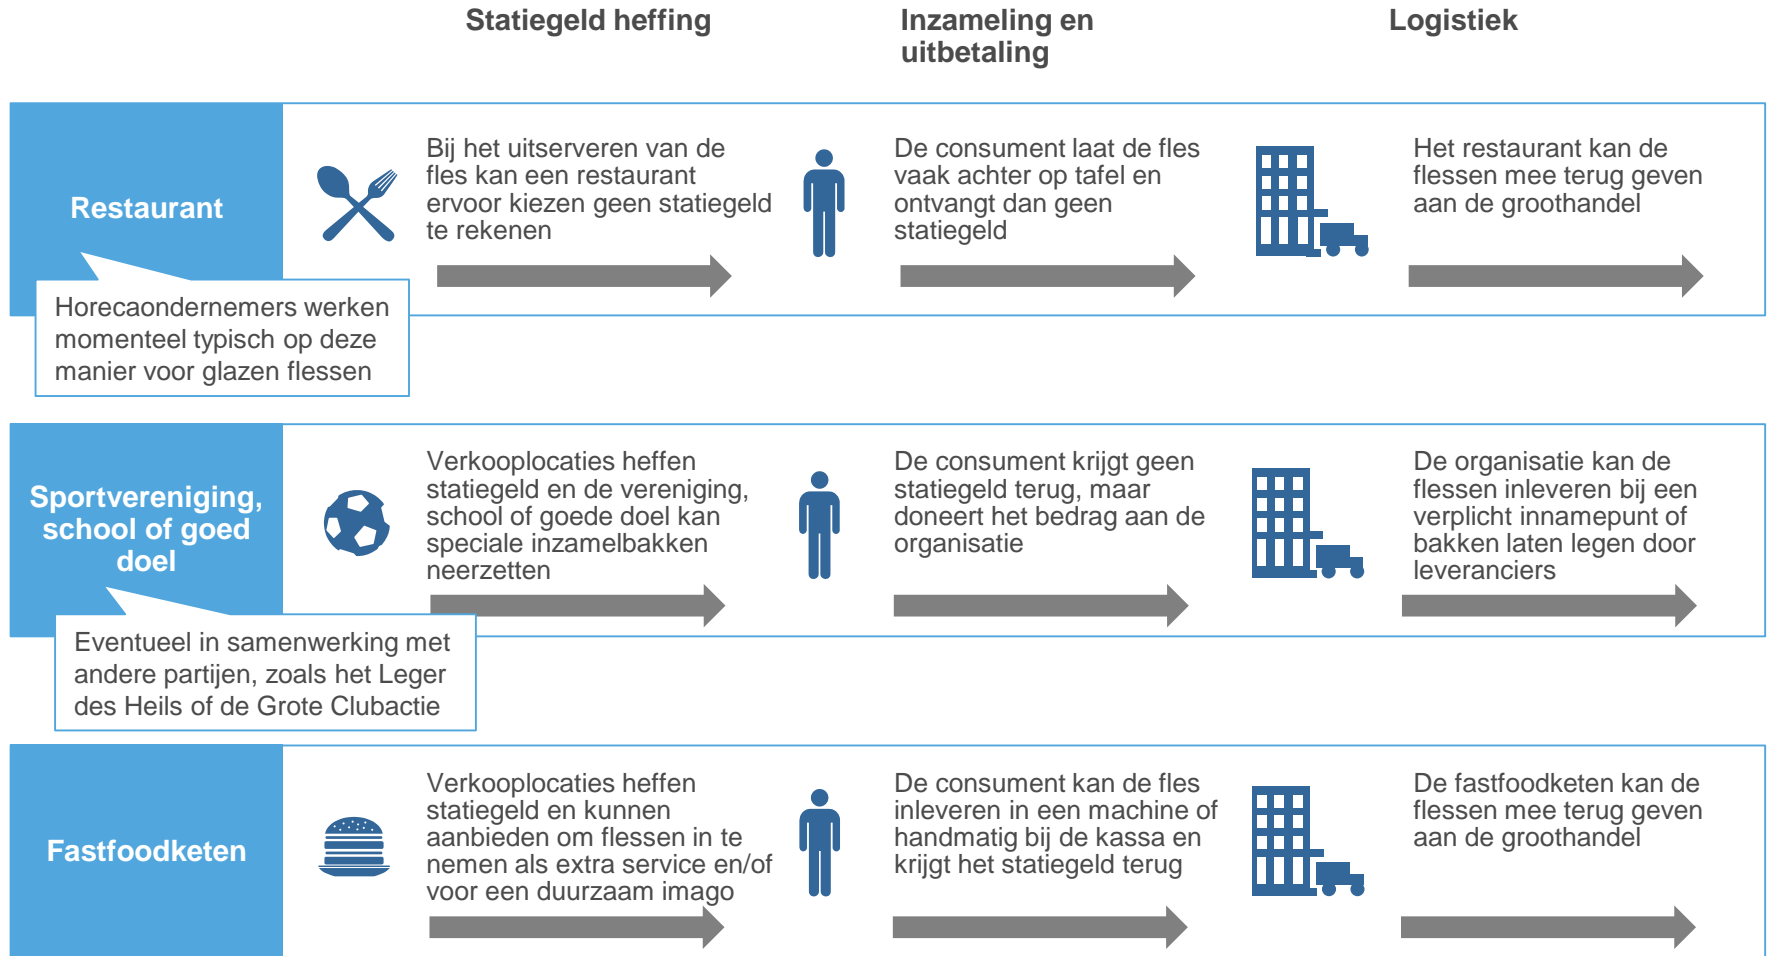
Statiegeld heffing

Inzameling en uitbetaling

Logistiek

Restaurant

Bij het uitserveren van de fles kan een restaurant ervoor kiezen geen statiegeld te rekenen

De consument laat de fles vaak achter op tafel en ontvangt dan geen statiegeld

Het restaurant kan de flessen mee terug geven aan de groothandel

Horecaondernemers werken momenteel typisch op deze manier voor glazen flessen

Sportvereniging, school of goed doel

Verkooplocaties heffen statiegeld en de vereniging, school of goede doel kan speciale inzamelbakken neerzetten

De consument krijgt geen statiegeld terug, maar doneert het bedrag aan de organisatie

De organisatie kan de flessen inleveren bij een verplicht innamepunt of bakken laten legen door leveranciers

Eventueel in samenwerking met andere partijen, zoals het Leger des Heils of de Grote Clubactie

Fastfoodketen

Verkooplocaties heffen statiegeld en kunnen aanbieden om flessen in te nemen als extra service en/of voor een duurzaam imago

De consument kan de fles inleveren in een machine of handmatig bij de kassa en krijgt het statiegeld terug

De fastfoodketen kan de flessen mee terug geven aan de groothandel